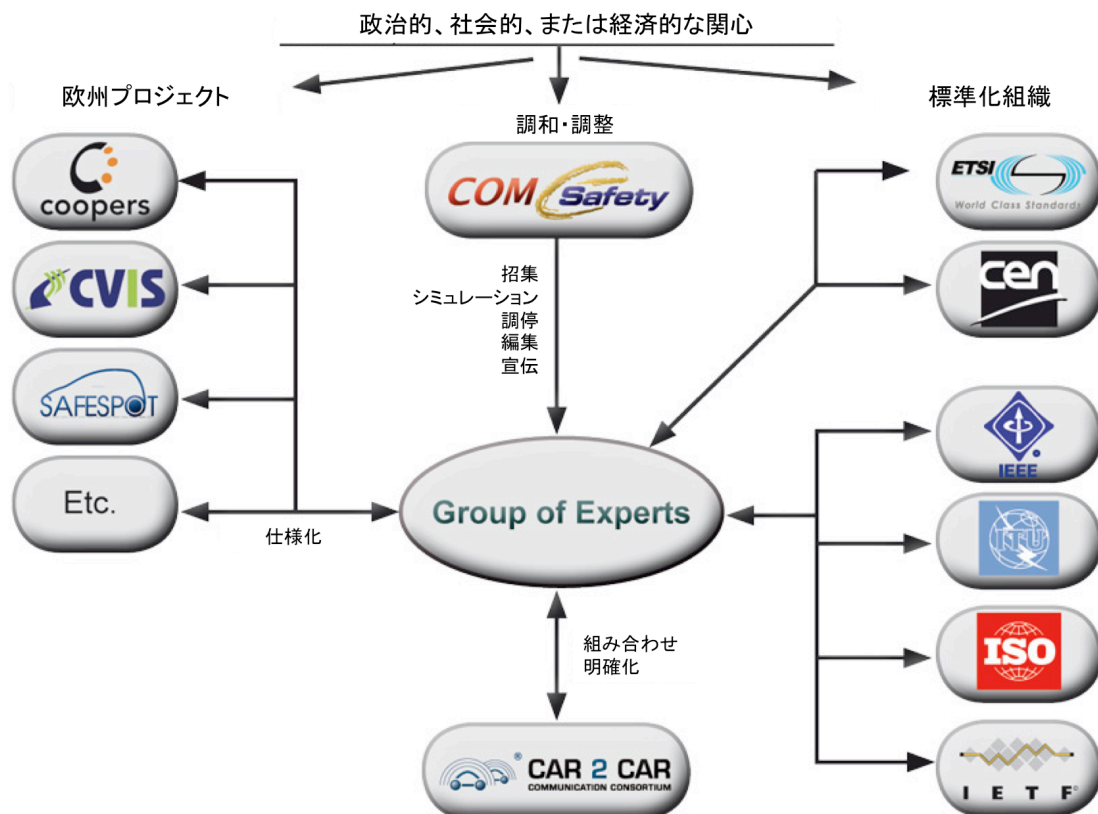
政治的、社会的、または経済的な関心

欧州プロジェクト

調和・調整

標準化組織

coopers

CVIS

SAFESPOT

Etc.

COM Safety

招集
シミュレーション
調停
編集
宣伝

ETSI
World Class Standards

cen

IEEE

ITU

ISO

IETF

Group of Experts

仕様化

組み合わせ
明確化

CAR 2 CAR
COMMUNICATION CONSORTIUM